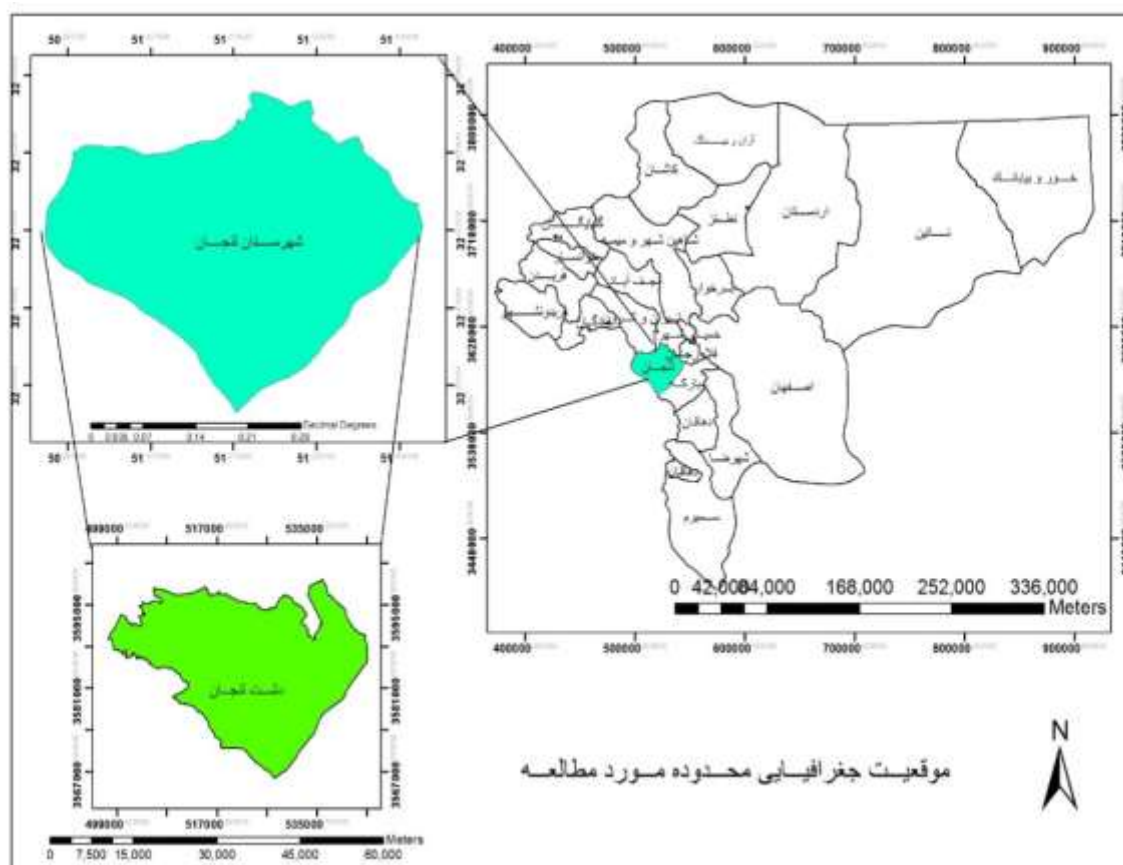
50 51 51 51 51

32 32 32 32 32 32

شهرستان لنجان

0 0.035 0.07 0.14 0.21 0.28 Decimal Degrees

50 51 51 51 51

400000 500000 600000 700000 800000 900000

3805000 3715000 3625000 3535000 3445000

آران و بیدگل
کاشان
نطنز
اردستان
نائین
خور و بیابانک
اصفهان
لنجان
دهاقان
شهرضا
سمیرم
فریدن

0 42,000 84,000 168,000 252,000 336,000 Meters

400000 500000 600000 700000 800000 900000

499000 517000 535000

3595000 3581000 3567000

دشت لنجان

499000 517000 535000

0 7,500 15,000 30,000 45,000 60,000 Meters

N

موقعیت جغرافیایی محدوده مورد مطالعه